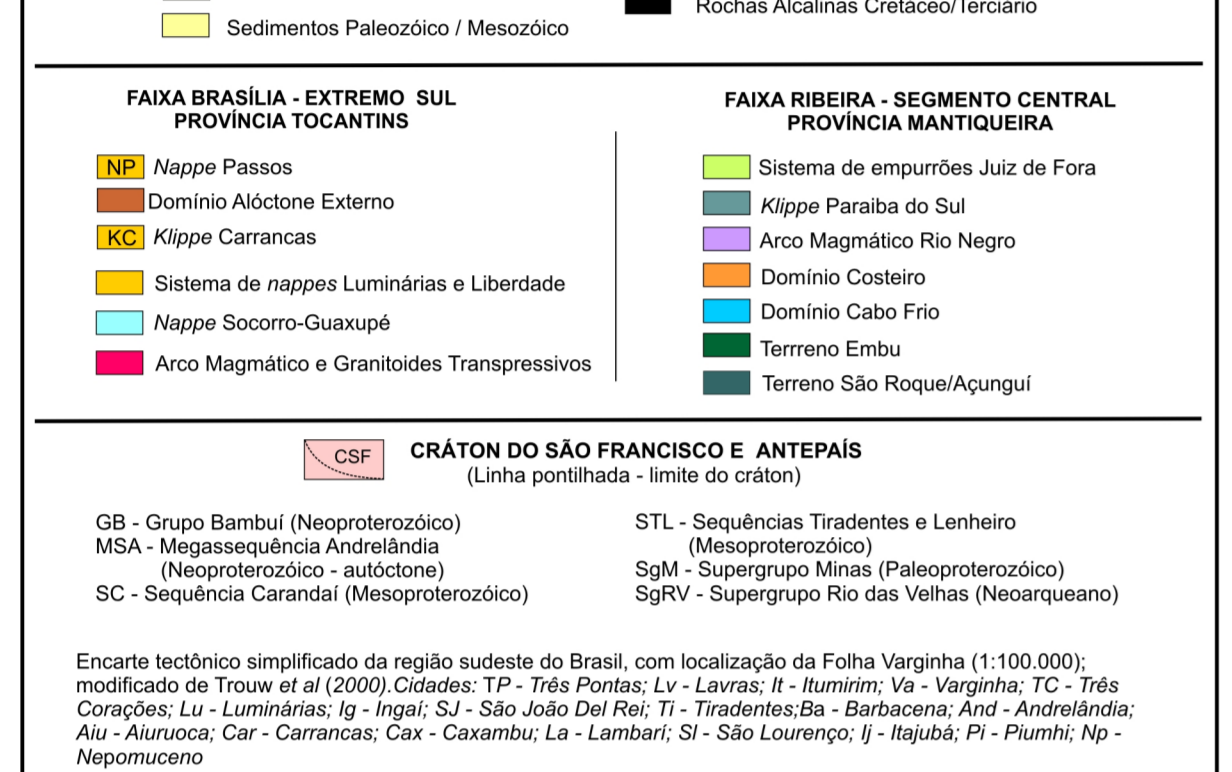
Sedimentos Paleozóico / Mesozóico

Rochas Alcalinas Cretáceo/Terciário

FAIXA BRASÍLIA - EXTREMO SUL
PROVÍNCIA TOCANTINS

NP Nappe Passos
Domínio Alóctone Externo
KC Klippe Carrancas
Sistema de nappes Luminárias e Liberdade
Nappe Socorro-Guaxupé
Arco Magmático e Granitoides Transpressivos

FAIXA RIBEIRA - SEGMENTO CENTRAL
PROVÍNCIA MANTIQUEIRA

Sistema de empurrões Juiz de Fora
Klippe Paraiba do Sul
Arco Magmático Rio Negro
Domínio Costeiro
Domínio Cabo Frio
Terrreno Embu
Terreno São Roque/Açunguí

CSF
CRÁTON DO SÃO FRANCISCO E ANTEPAÍS
(Linha pontilhada - limite do cráton)

GB - Grupo Bambuí (Neoproterozóico)
MSA - Megassequência Andrelândia (Neoproterozóico - autóctone)
SC - Sequência Carandaí (Mesoproterozóico)

STL - Sequências Tiradentes e Lenheiro (Mesoproterozóico)
SgM - Supergrupo Minas (Paleoproterozóico)
SgRV - Supergrupo Rio das Velhas (Neoarqueano)

Encarte tectônico simplificado da região sudeste do Brasil, com localização da Folha Varginha (1:100.000); modificado de Trouw et al (2000).Cidades: TP - Três Pontas; Lv - Lavras; It - Itumirim; Va - Varginha; TC - Três Corações; Lu - Luminárias; Ig - Ingaí; SJ - São João Del Rei; Ti - Tiradentes;Ba - Barbacena; And - Andrelândia; Aiu - Aiuruoca; Car - Carrancas; Cax - Caxambu; La - Lambarí; Sl - São Lourenço; Ij - Itajubá; Pi - Piumhi; Np - Nepomuceno